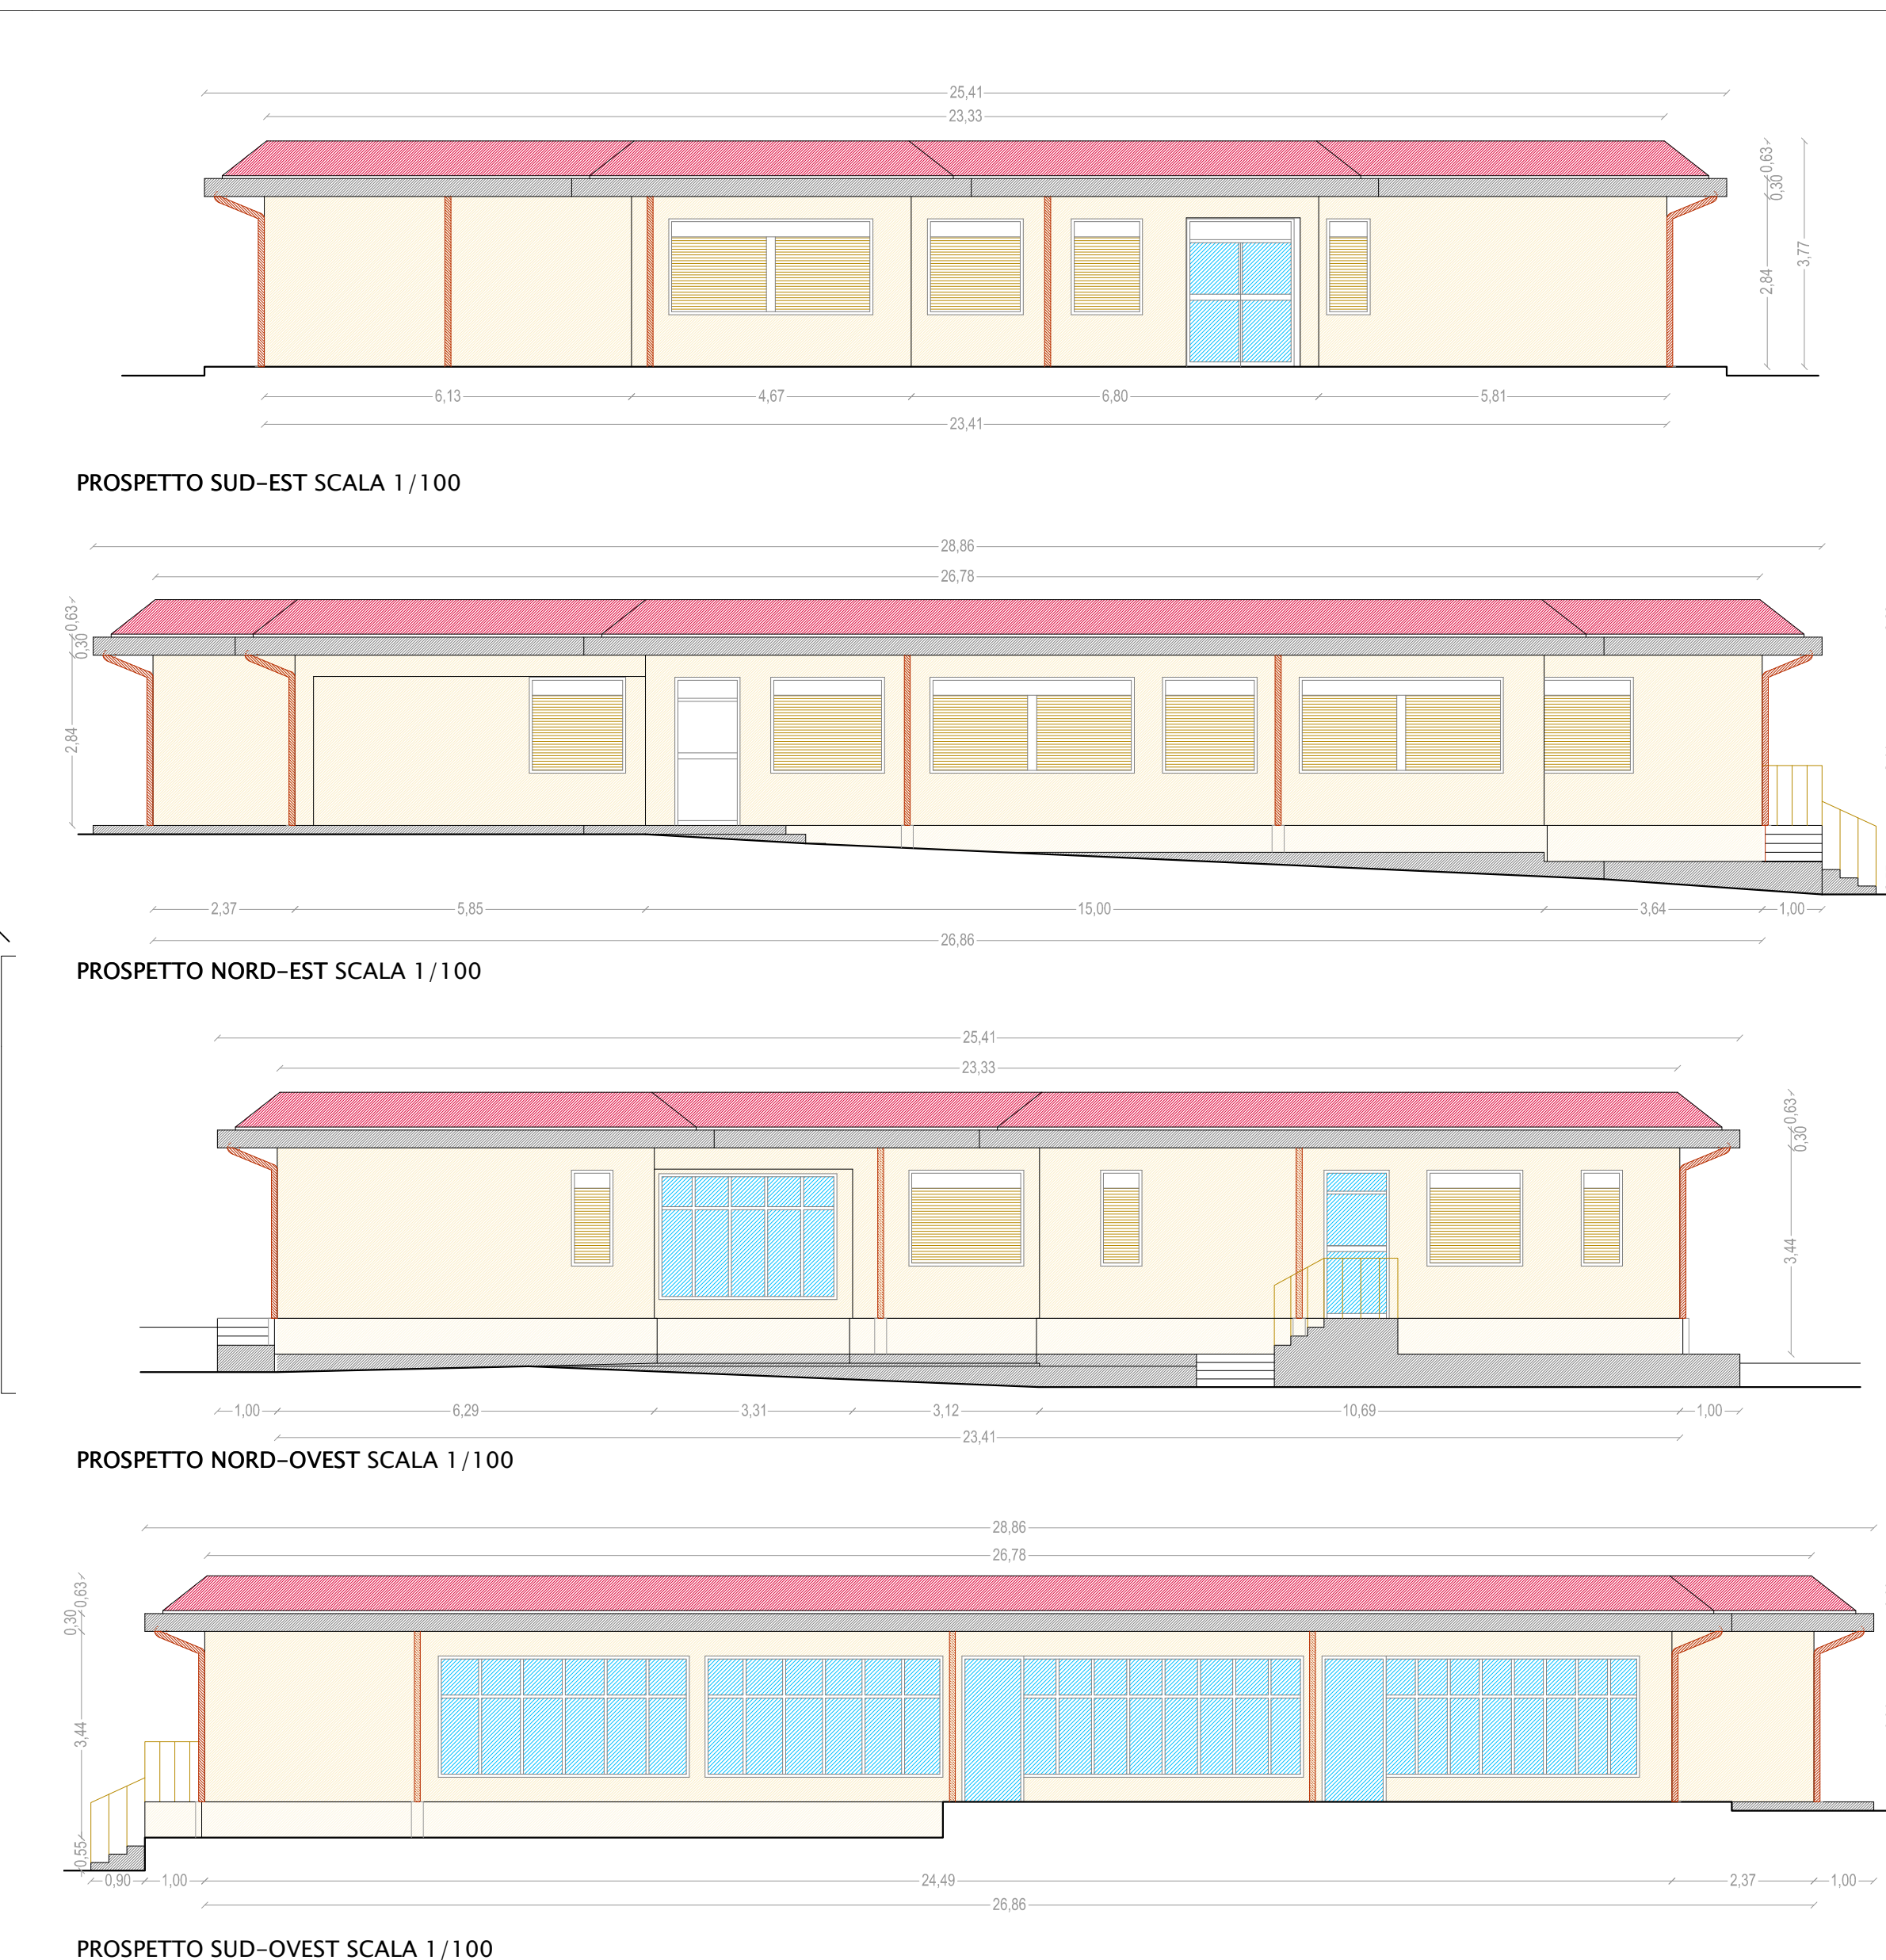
25,41
23,33
0,63
0,30
3,77
2,84
6,13
4,67
6,80
5,81
23,41

PROSPETTO SUD-EST SCALA 1/100

28,86
26,78
0,63
0,30
2,84
2,37
5,85
15,00
3,64
1,00
26,86

PROSPETTO NORD-EST SCALA 1/100

25,41
23,33
0,63
0,30
3,44
1,00
6,29
3,31
3,12
10,69
1,00
23,41

PROSPETTO NORD-OVEST SCALA 1/100

28,86
26,78
0,63
0,30
3,44
0,55
0,90
1,00
24,49
2,37
1,00
26,86

PROSPETTO SUD-OVEST SCALA 1/100